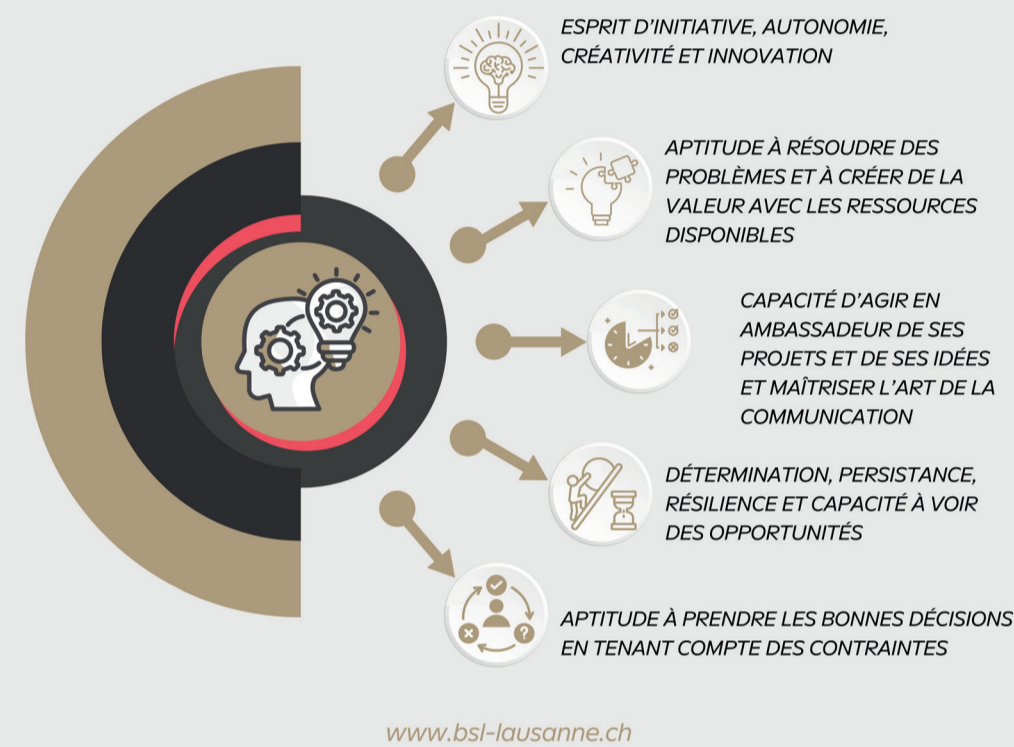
ESPRIT D’INITIATIVE, AUTONOMIE, CRÉATIVITÉ ET INNOVATION

APTITUDE À RÉSOUDRE DES PROBLÈMES ET À CRÉER DE LA VALEUR AVEC LES RESSOURCES DISPONIBLES

CAPACITÉ D’AGIR EN AMBASSADEUR DE SES PROJETS ET DE SES IDÉES ET MAÎTRISER L’ART DE LA COMMUNICATION

DÉTERMINATION, PERSISTANCE, RÉSILIENCE ET CAPACITÉ À VOIR DES OPPORTUNITÉS

APTITUDE À PRENDRE LES BONNES DÉCISIONS EN TENANT COMPTE DES CONTRAINTES

www.bsl-lausanne.ch